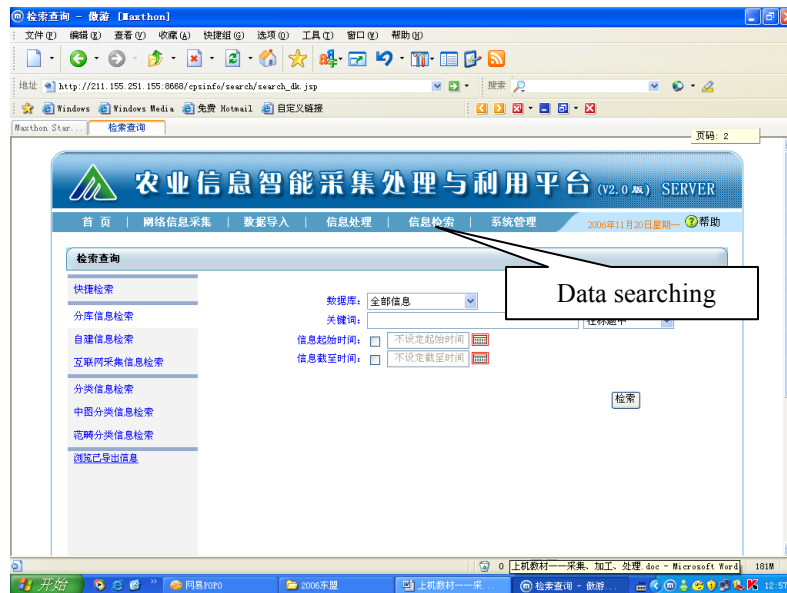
检索查询 - 傲游 [Maxthon]

文件(F) 编辑(E) 查看(V) 收藏(A) 快捷组(G) 选项(O) 工具(T) 窗口(W) 帮助(H)

地址 http://211.155.251.155:8688/cpsinfo/search/search_dk.jsp

搜索

Windows Windows Media 免费 Hotmail 自定义链接

Maxthon Star... 检索查询

页码: 2

农业信息智能采集处理与利用平台 (V2.0版) SERVER

首 页 | 网络信息采集 | 数据导入 | 信息处理 | 信息检索 | 系统管理 2006年11月20日星期一 帮助

检索查询

快捷检索

分库信息检索

自建信息检索

互联网采集信息检索

分类信息检索

中图分类信息检索

范畴分类信息检索

浏览已导出信息

数据库: 全部信息

关键词:

在标题中

信息起始时间: 不设定起始时间

信息截至时间: 不设定截至时间

检索

Data searching

0 上机教材——采集、加工、处理.doc - Microsoft Word 181M

开始 网易POPO 2006末盟 上机教材——采... 检索查询 - 傲游... 12:57